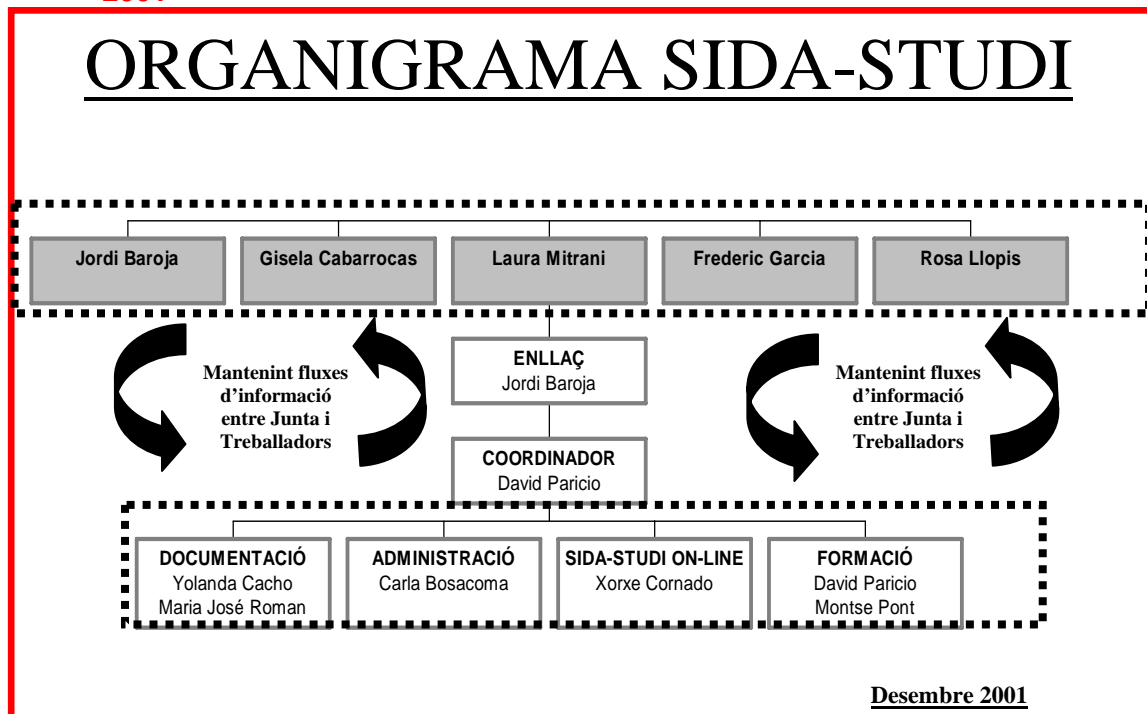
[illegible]

ORGANIGRAMA SIDA-STUDI

Jordi Baroja

Gisela Cabarrocas

Laura Mitrani

Frederic Garcia

Rosa Llopis

Mantenint fluxes d'informació entre Junta i Treballadors

ENLLAÇ
Jordi Baroja

Mantenint fluxes d'informació entre Junta i Treballadors

COORDINADOR
David Paricio

DOCUMENTACIÓ
Yolanda Cacho
Maria José Roman

ADMINISTRACIÓ
Carla Bosacoma

SIDA-STUDI ON-LINE
Xorxe Cornado

FORMACIÓ
David Paricio
Montse Pont

Desembre 2001